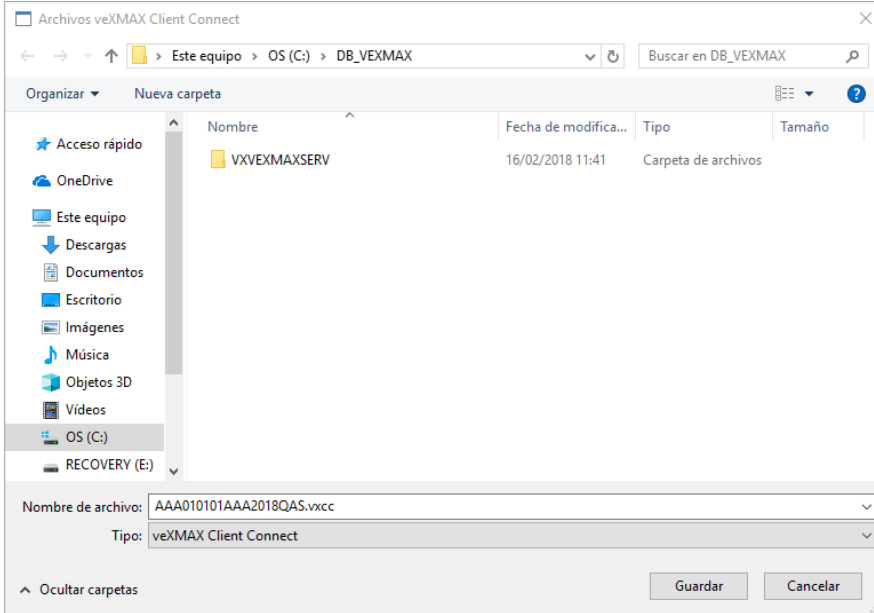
Archivos veXMAX Client Connect

Este equipo > OS (C:) > DB_VEXMAX

Buscar en DB_VEXMAX

Organizar ▾

Nueva carpeta

Acceso rápido

OneDrive

Este equipo

Descargas

Documentos

Escritorio

Imágenes

Música

Objetos 3D

Vídeos

OS (C:)

RECOVERY (E:)

| Nombre | Fecha de modifica... | Tipo | Tamaño |
|---|---|---|---|
| VXVEXMAXSERV | 16/02/2018 11:41 | Carpeta de archivos | |

Nombre de archivo: AAA010101AAA2018QAS.vxcc

Tipo: veXMAX Client Connect

Ocultar carpetas

Guardar

Cancelar